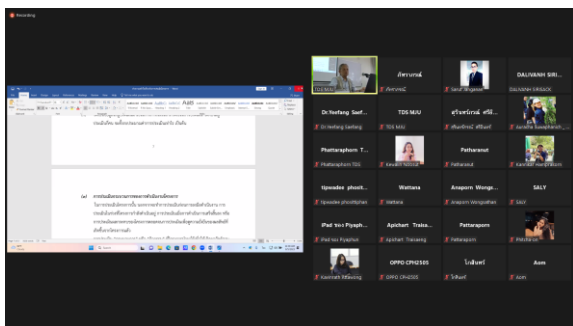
Recording

TDS.NUU

ทัศนาภรณ์
ทัศนาภรณ์

Sarat Singarat

DALIVANH SIRI...
DALIVANH SIRISACK

Dr.Neifang Saef...
Dr.Neifang Saefang

TDS NUU
TDS NUU

อริยพัฒน์ ศรีอิ...
อริยพัฒน์ ศรีอินทร์

Aurathai Saeaphanch...

Phattaraphorn T...
Phattaraphorn TDS

Kevalin Netsuk

Patharanut
Patharanut

Kanokorn Asanguansin

Upsadee phosit...
Upsadee phosithphan

Wattana
Wattana

Anaporn Wongs...
Anaporn Wongsathien

SALY
SALY

iPad ของ Piyaph...
iPad ของ Piyaphon

Apichart Traisa...
Apichart Traisaeng

Pattaraporn

Patcharee

Kanmath Mitaeing

OPPO CPH2305
OPPO CPH2305

โกสินทร์
โกสินทร์

Aom
Aom

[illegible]